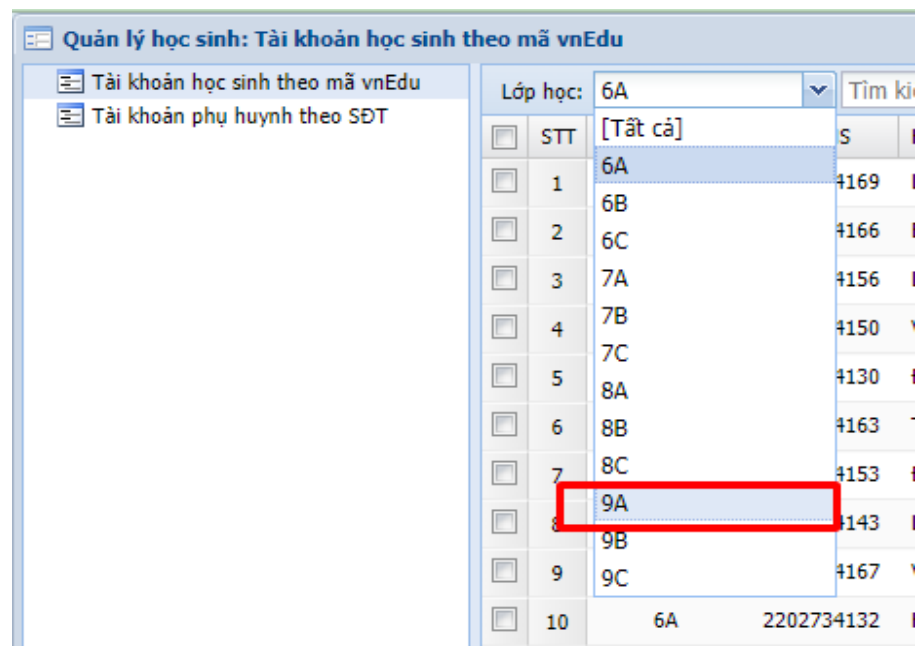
Quản lý học sinh: Tài khoản học sinh theo mã vnEdu

Tài khoản học sinh theo mã vnEdu
Tài khoản phụ huynh theo SĐT

Lớp học: 6A
Tìm ki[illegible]

[Tất cả]
6A
6B
6C
7A
7B
7C
8A
8B
8C
9A
9B
9C

| | STT | | S | |
|---|---|---|---|---|
| | 1 | | 4169 | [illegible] |
| | 2 | | 4166 | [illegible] |
| | 3 | | 4156 | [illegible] |
| | 4 | | 4150 | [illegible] |
| | 5 | | 4130 | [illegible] |
| | 6 | | 4163 | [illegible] |
| | 7 | | 4153 | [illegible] |
| | 8 | | 4143 | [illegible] |
| | 9 | | 4167 | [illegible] |
| | 10 | 6A | 2202734132 | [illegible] |